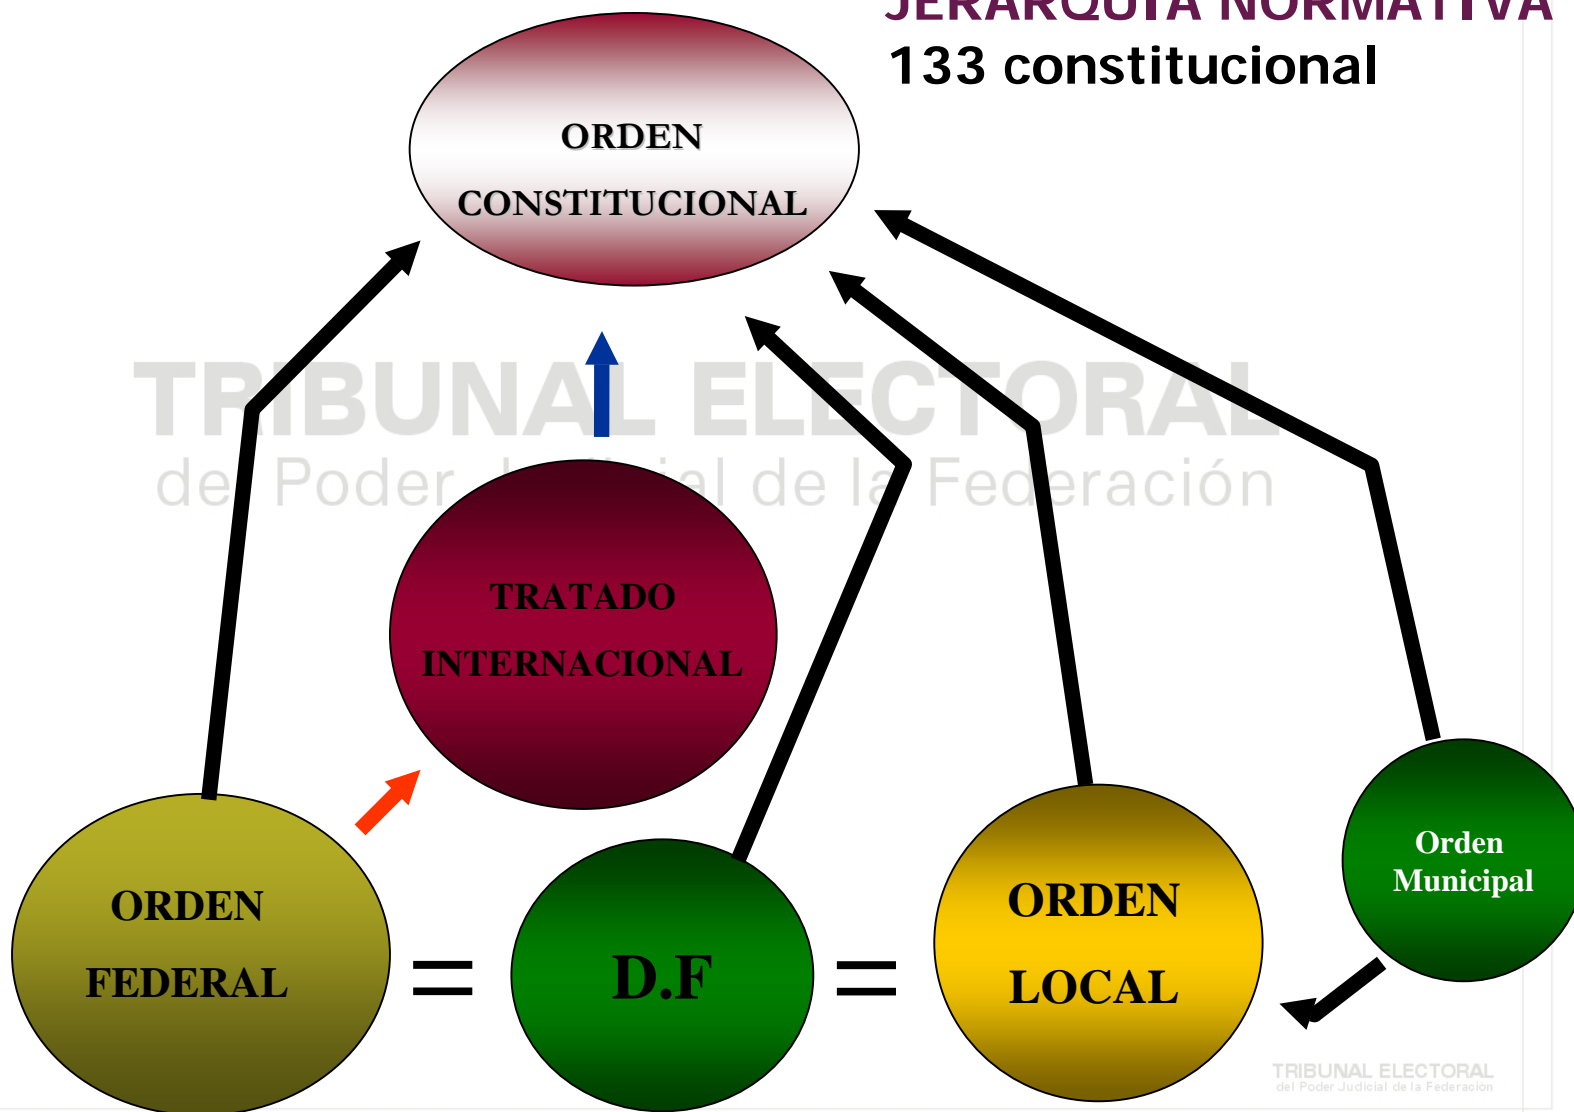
JERARQUIA NORMATIVA
133 constitucional

ORDEN CONSTITUCIONAL

TRIBUNAL ELECTORAL
del Poder Judicial de la Federación

TRATADO INTERNACIONAL

ORDEN FEDERAL = D.F = ORDEN LOCAL

Orden Municipal

TRIBUNAL ELECTORAL
del Poder Judicial de la Federación